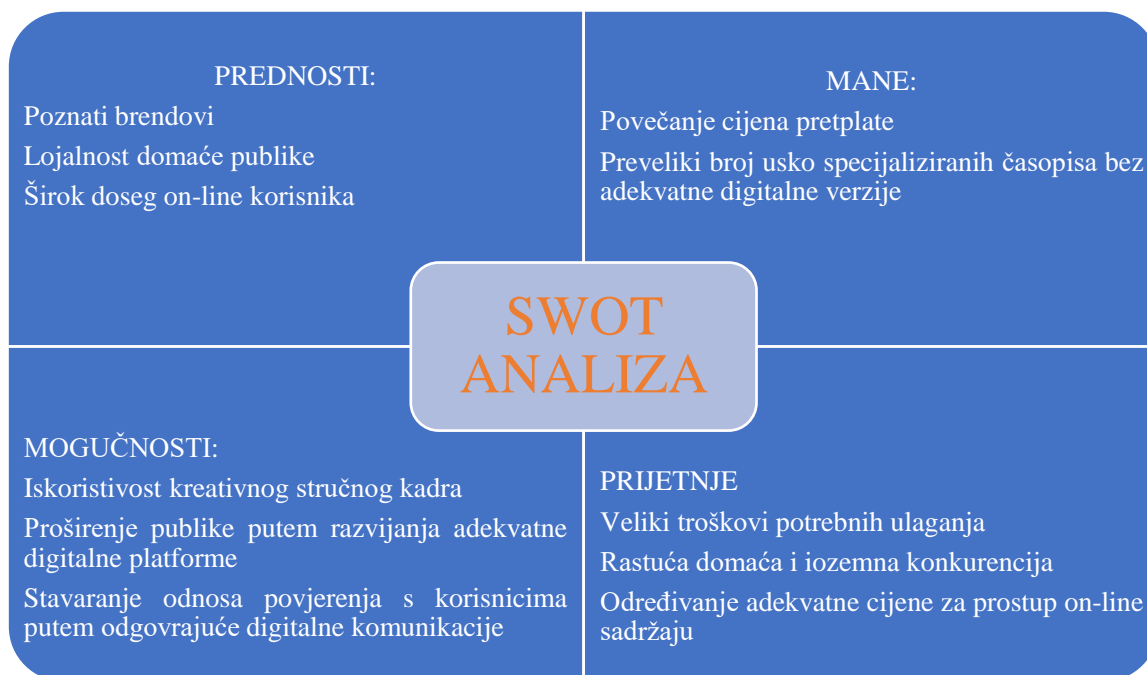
PREDNOSTI:

Poznati brendovi

Lojalnost domaće publike

Širok doseg on-line korisnika

MANE:

Povečanje cijena pretplate

Preveliki broj usko specijaliziranih časopisa bez adekvatne digitalne verzije

SWOT ANALIZA

MOGUČNOSTI:

Iskoristivost kreativnog stručnog kadra

Proširenje publike putem razvijanja adekvatne digitalne platforme

Stavaranje odnosa povjerenja s korisnicima putem odgovrajuće digitalne komunikacije

PRIJETNJE

Veliki troškovi potrebnih ulaganja

Rastuća domaća i iozemna konkurencija

Određivanje adekvatne cijene za prostup on-line sadržaju